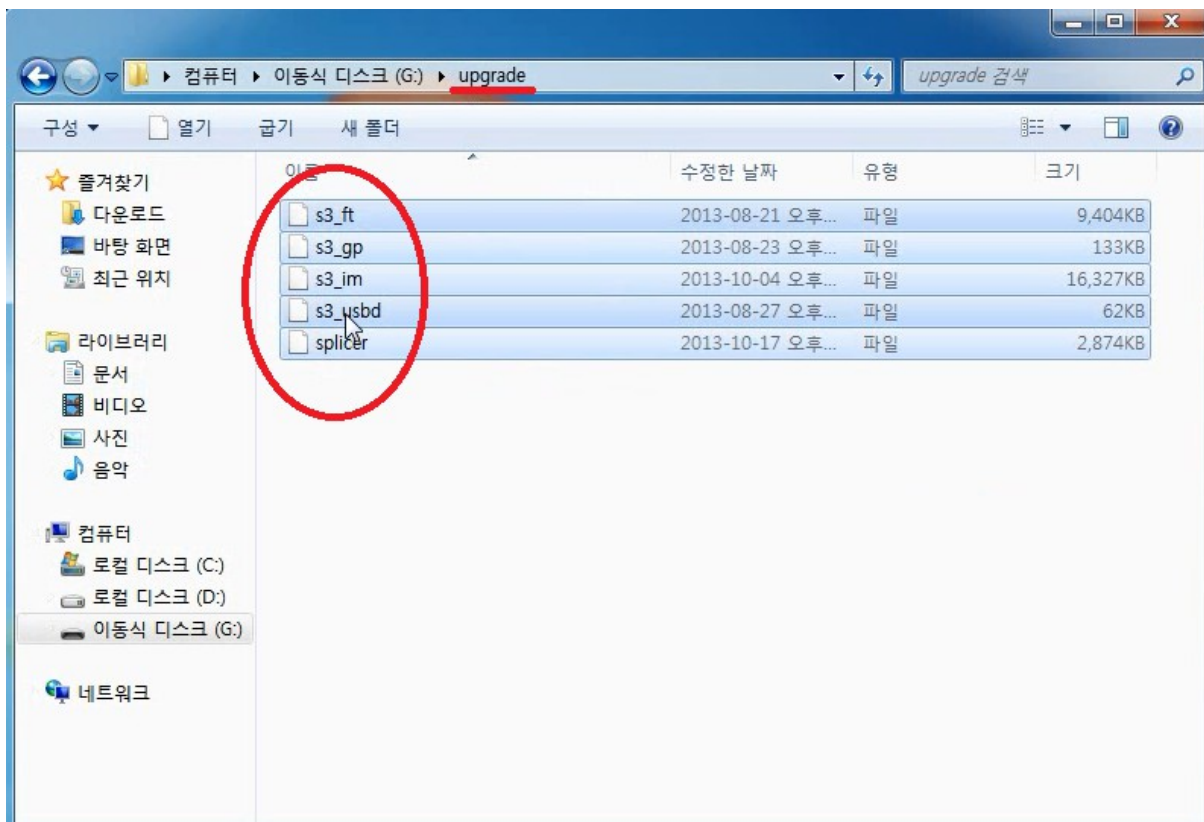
▸ 컴퓨터 ▸ 이동식 디스크 (G:) ▸ upgrade

upgrade 검색

구성 ▾ 열기 굽기 새 폴더

즐겨찾기
다운로드
바탕 화면
최근 위치

라이브러리
문서
비디오
사진
음악

컴퓨터
로컬 디스크 (C:)
로컬 디스크 (D:)
이동식 디스크 (G:)

네트워크

| 이름 | 수정한 날짜 | 유형 | 크기 |
|---|---|---|---|
| s3_ft | 2013-08-21 오후... | 파일 | 9,404KB |
| s3_gp | 2013-08-23 오후... | 파일 | 133KB |
| s3_im | 2013-10-04 오후... | 파일 | 16,327KB |
| s3_usbd | 2013-08-27 오후... | 파일 | 62KB |
| splicer | 2013-10-17 오후... | 파일 | 2,874KB |